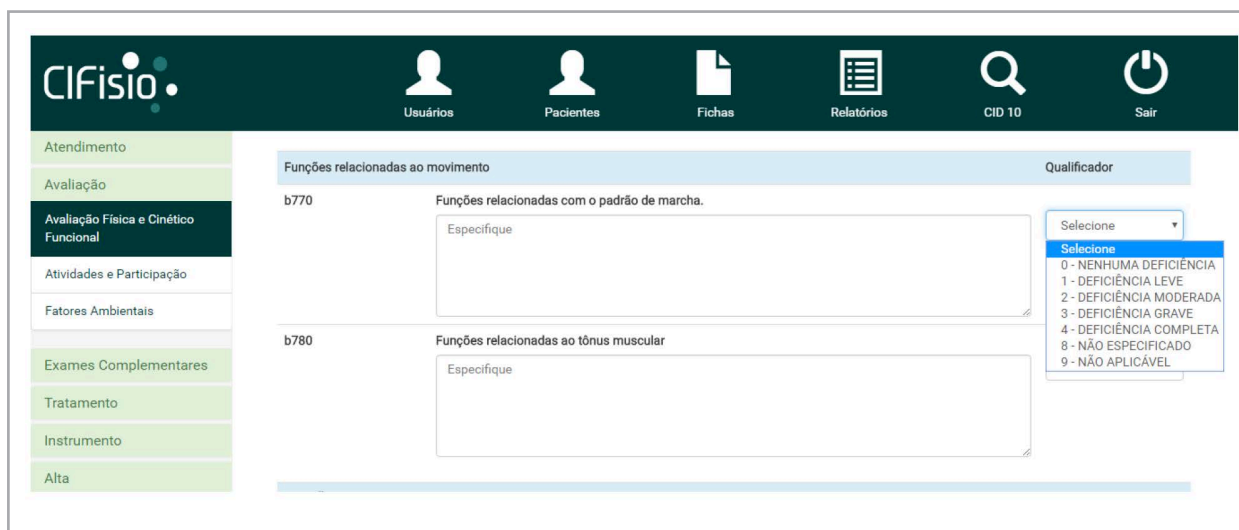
CIFisio

Usuários
Pacientes
Fichas
Relatórios
CID 10
Sair

Atendimento
Avaliação
Avaliação Física e Cinético Funcional
Atividades e Participação
Fatores Ambientais
Exames Complementares
Tratamento
Instrumento
Alta

Funções relacionadas ao movimento
Qualificador

b770
Funções relacionadas com o padrão de marcha.
Especifique

Selecione
Selecione
0 - NENHUMA DEFICIÊNCIA
1 - DEFICIÊNCIA LEVE
2 - DEFICIÊNCIA MODERADA
3 - DEFICIÊNCIA GRAVE
4 - DEFICIÊNCIA COMPLETA
8 - NÃO ESPECIFICADO
9 - NÃO APLICÁVEL

b780
Funções relacionadas ao tônus muscular
Especifique